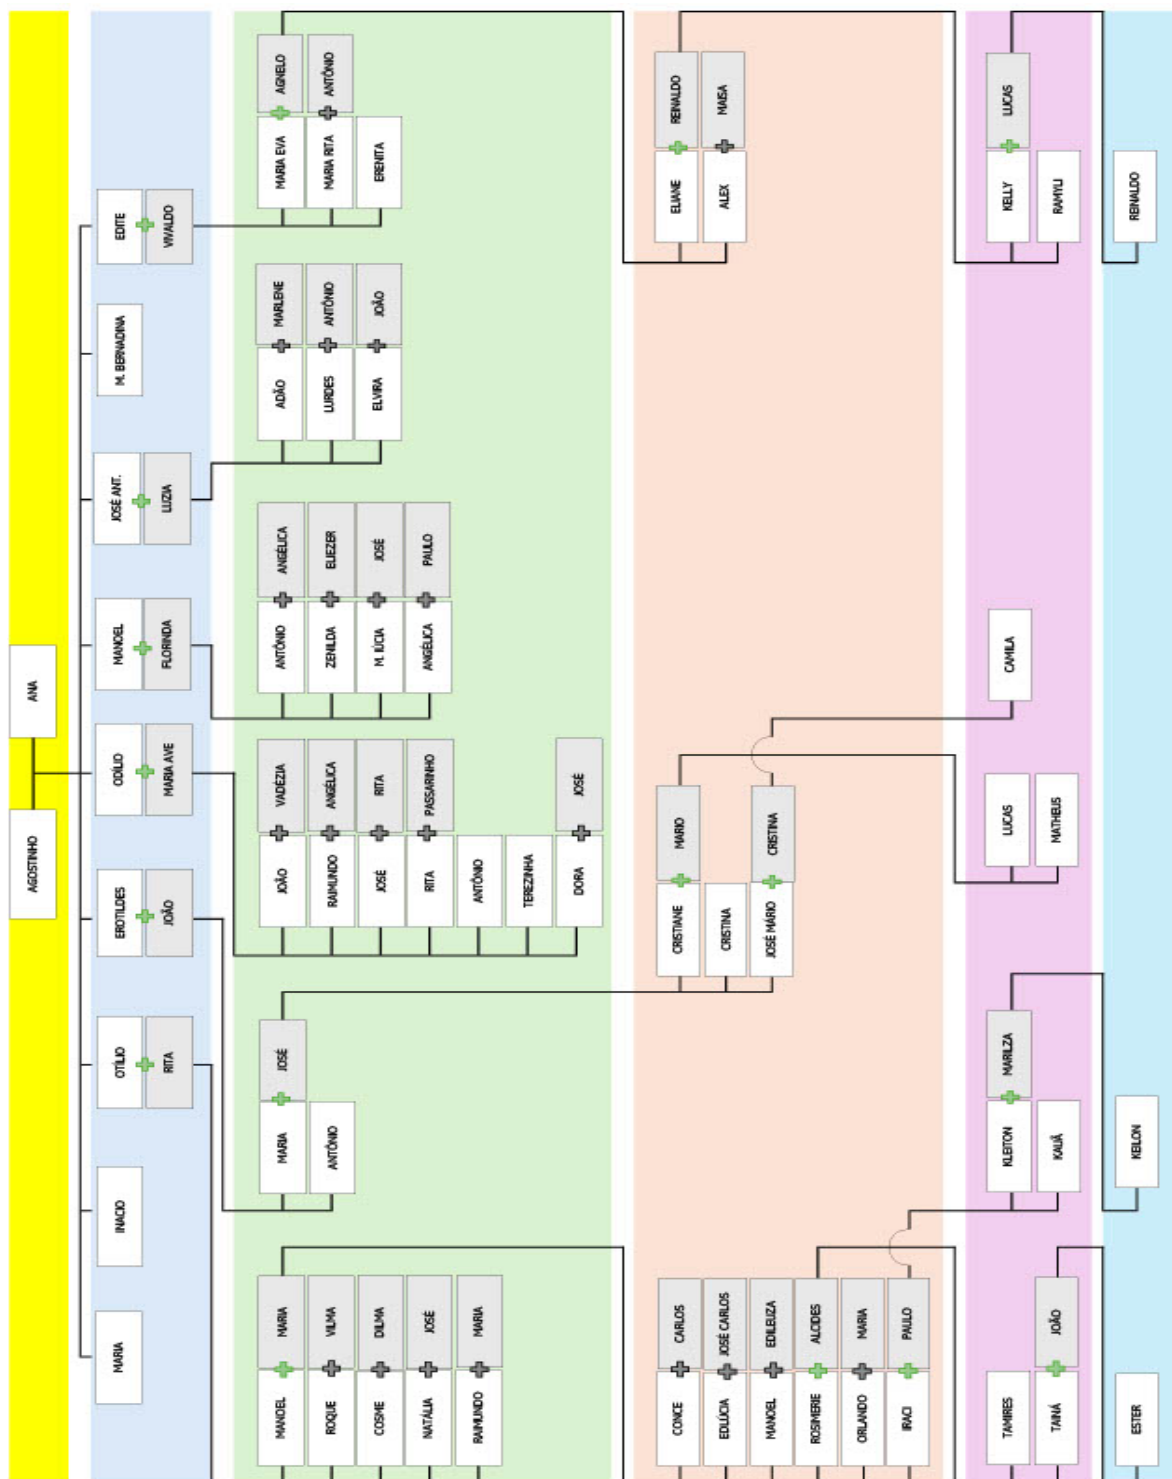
ANA
AGOSTINHO

EDITE
VIVALDO
M. BERNADINA
JOSÉ ANT.
LUZIA
MANOEL
FLORINDA
ODILIO
MARIA AVE
EROTILDES
JOÃO
OTILIO
RITA
INACIO
MARIA

AGNELO
ANTÔNIO
MARIA EVA
MARIA RITA
ERENITA
MARLENE
ANTÔNIO
JOÃO
ADÃO
LURDES
ELVIRA
ANGÉLICA
ELIEZER
JOSÉ
PAULO
ANTÔNIO
ZENILDA
M. LÚCIA
ANGÉLICA
VADÉZIA
ANGÉLICA
RITA
PASSARINHO
JOSÉ
JOÃO
RAIMUNDO
JOSÉ
RITA
ANTÔNIO
TEREZINHA
DORA
JOSÉ
MARIA
ANTÔNIO
MARIA
VILMA
DILMA
JOSÉ
MARIA
MANOEL
ROQUE
COSME
NATÁLIA
RAIMUNDO

REINALDO
MAISA
ELIANE
ALEX
MARIO
CRISTINA
CRISTIANE
CRISTINA
JOSÉ MÁRIO
CARLOS
JOSÉ CARLOS
EDILEUZA
ALCIDES
MARIA
PAULO
CONCE
EDLÚCIA
MANOEL
ROSIMERE
ORLANDO
IRACI

LUCAS
KELLY
RAMYLI
CAMILA
LUCAS
MATHEUS
MARILZA
KLEITON
KAUÃ
JOÃO
TAMIRES
TAINÁ

REINALDO
KELON
ESTER